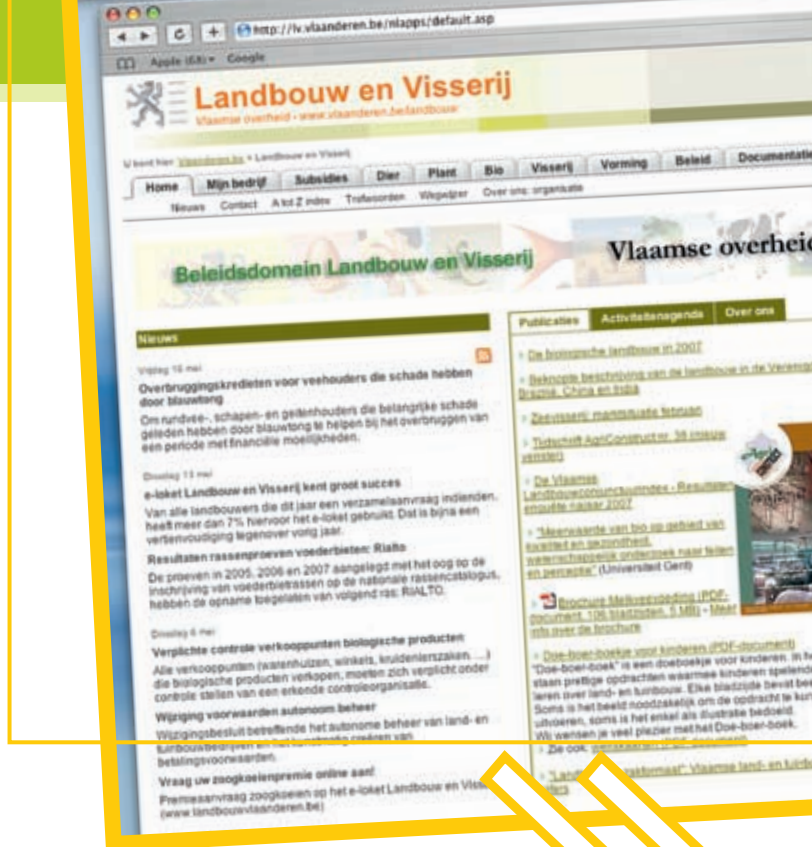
http://lv.vlaanderen.be/nlapps/default.asp

Apple (63) Google

Landbouw en Visserij
Vlaamse overheid - www.vlaanderen.be/landbouw

U bent hier: Vlaanderen.be > Landbouw en Visserij

Home | Mijn bedrijf | Subsidies | Dier | Plant | Bio | Visserij | Vorming | Beleid | Documentatie

Nieuws Contact A tot Z index Trefwoorden Wegwijzer Over ons: organisatie

Beleidsdomein Landbouw en Visserij

Vlaamse overheid

Nieuws

Vrijdag 16 mei
Overbruggingskredieten voor veehouders die schade hebben door blauwtong
Om rundvee-, schapen- en geitenhouders die belangrijke schade geleden hebben door blauwtong te helpen bij het overbruggen van een periode met financiële moeilijkheden.

Dinsdag 13 mei
e-loket Landbouw en Visserij kent groot succes
Van alle landbouwers die dit jaar een verzamelaanvraag indienden, heeft meer dan 7% hiervoor het e-loket gebruikt. Dat is bijna een verdubbeling tegenover vorig jaar.

Resultaten rassenproeven voederbieten: Rialto
De proeven in 2005, 2006 en 2007 aangelegd met het oog op de inschrijving van voederbietrassen op de nationale rassencatalogus, hebben de opname toegelaten van volgend ras: RIALTO.

Dinsdag 6 mei
Verplichte controle verkooppunten biologische producten
Alle verkooppunten (warenhuizen, winkels, kruidenierszaken, ...) die biologische producten verkopen, moeten zich verplicht onder controle stellen van een erkende controleorganisatie.

Wijziging voorwaarden autonoom beheer
Wijzigingsbesluit betreffende het autonome beheer van land- en tuinbouwbedrijven en het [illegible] van betalingsvoorwaarden.

Vraag uw zoogkoeienpremie online aan!
Premieaanvraag zoogkoeien op het e-loket Landbouw en Visserij (www.landbouwvlaanderen.be)

Publicaties | Activiteitenagenda | Over ons

De biologische landbouw in 2007
Beknopte beschrijving van de landbouw in de Verenigde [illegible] Brazilië, China en India
Zeevisserij: maandsituatie februari
Tijdschrift AgriConstruct nr. 38 (nieuwe versie)
De Vlaamse Landbouwconjunctuurindex - Resultaten enquête najaar 2007
"Meerwaarde van bio op gebied van kwaliteit en gezondheid, wetenschappelijk onderzoek naar feiten en percepties" (Universiteit Gent)
Brochure Melkveevoeding (PDF-document, 106 bladzijden, 5 MB) - Meer info over de brochure
Doe-boer-boekje voor kinderen (PDF-document)
"Doe-boer-boek" is een doeboekje voor kinderen. In h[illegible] staan prettige opdrachten waarmee kinderen spelend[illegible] leren over land- en tuinbouw. Elke bladzijde bevat be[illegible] Soms is het beeld noodzakelijk om de opdracht te kun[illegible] uitvoeren, soms is het enkel als illustratie bedoeld. Wij wensen je veel plezier met het Doe-boer-boek.
Zie ook: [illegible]
"Land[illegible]kalender" Vlaamse land- en tuinbo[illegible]